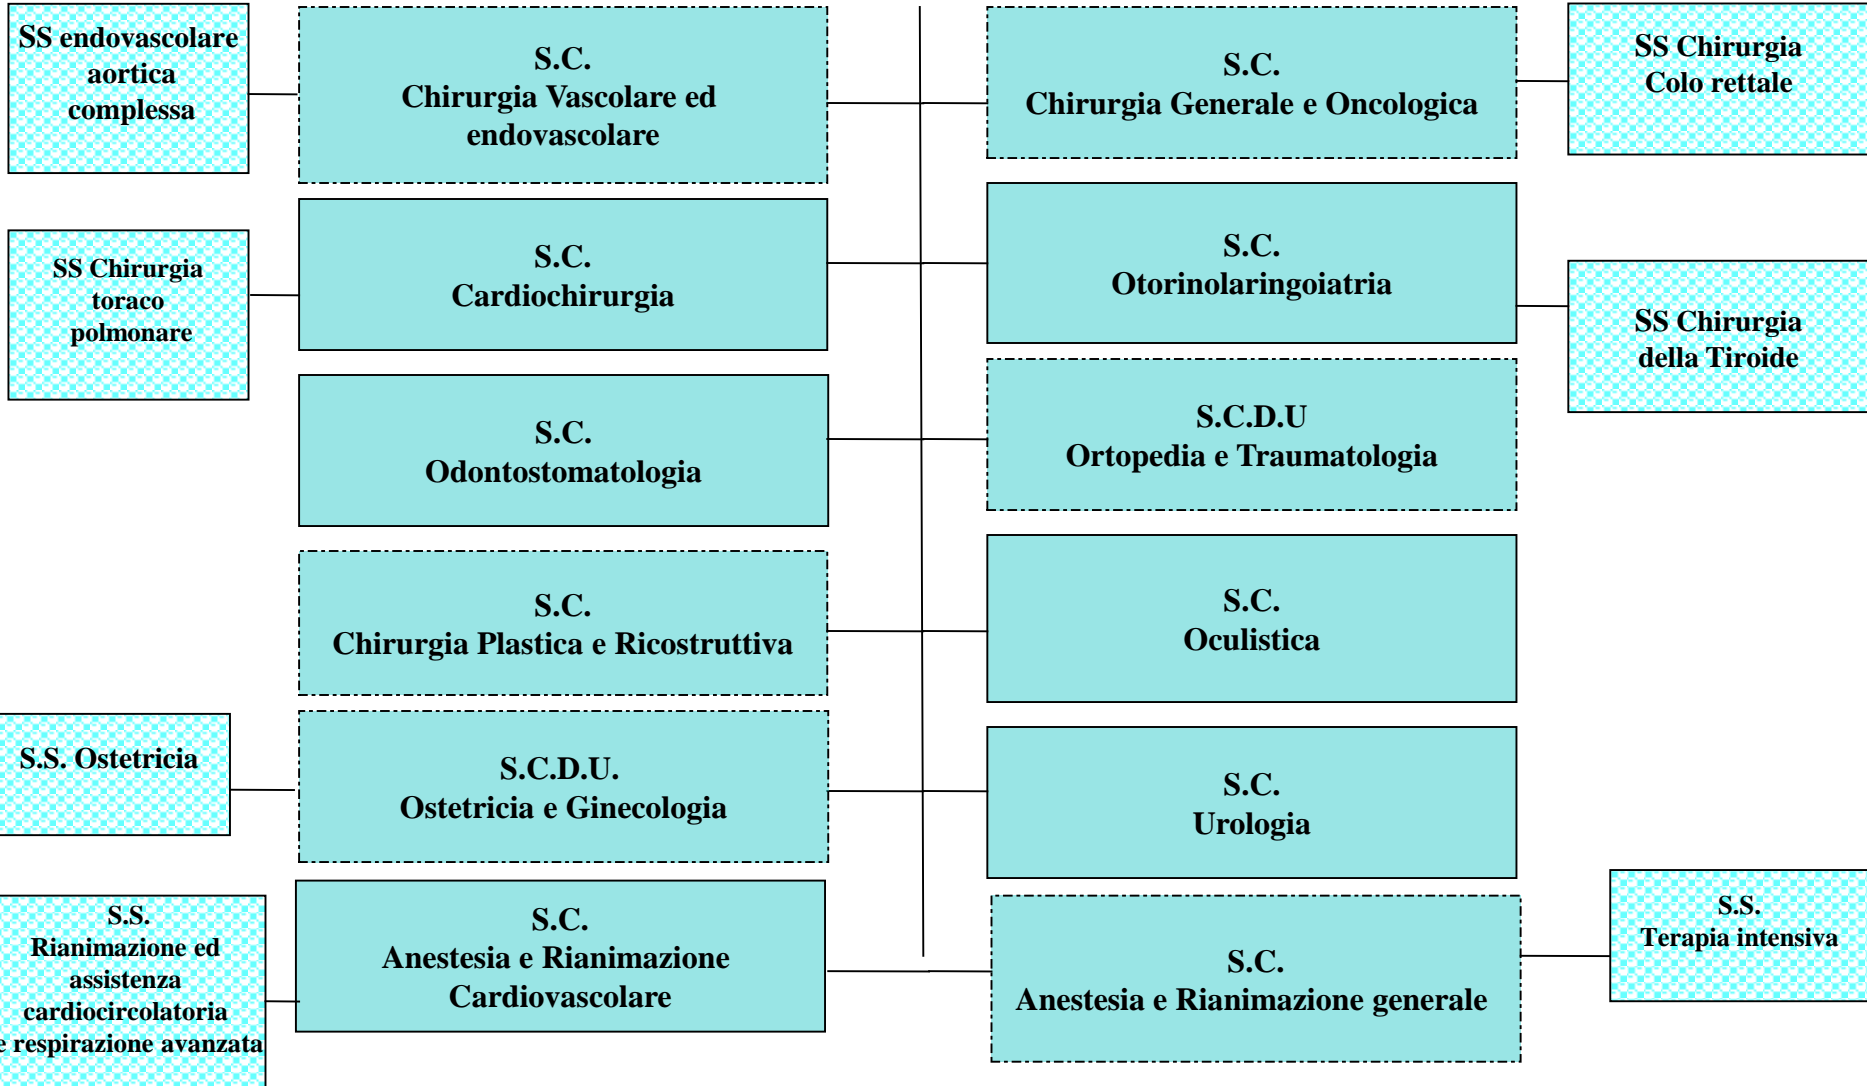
SS endovascolare aortica complessa

S.C.
Chirurgia Vascolare ed endovascolare

S.C.
Chirurgia Generale e Oncologica

SS Chirurgia
Colo rettale

SS Chirurgia toraco polmonare

S.C.
Cardiochirurgia

S.C.
Otorinolaringoiatria

SS Chirurgia
della Tiroide

S.C.
Odontostomatologia

S.C.D.U
Ortopedia e Traumatologia

S.C.
Chirurgia Plastica e Ricostruttiva

S.C.
Oculistica

S.S. Ostetricia

S.C.D.U.
Ostetricia e Ginecologia

S.C.
Urologia

S.S.
Rianimazione ed assistenza cardiocircolatoria e respirazione avanzata

S.C.
Anestesia e Rianimazione Cardiovascolare

S.C.
Anestesia e Rianimazione generale

S.S.
Terapia intensiva